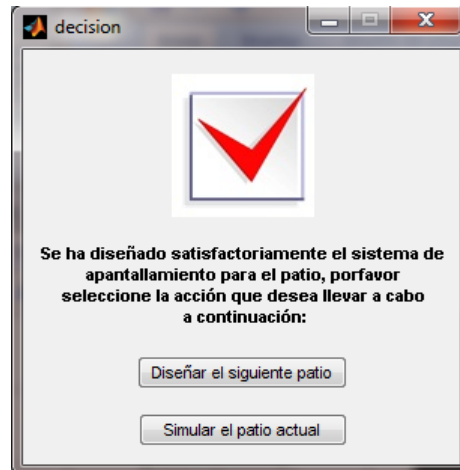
decision

Se ha diseñado satisfactoriamente el sistema de apantallamiento para el patio, porfavor seleccione la acción que desea llevar a cabo a continuación:

Diseñar el siguiente patio

Simular el patio actual